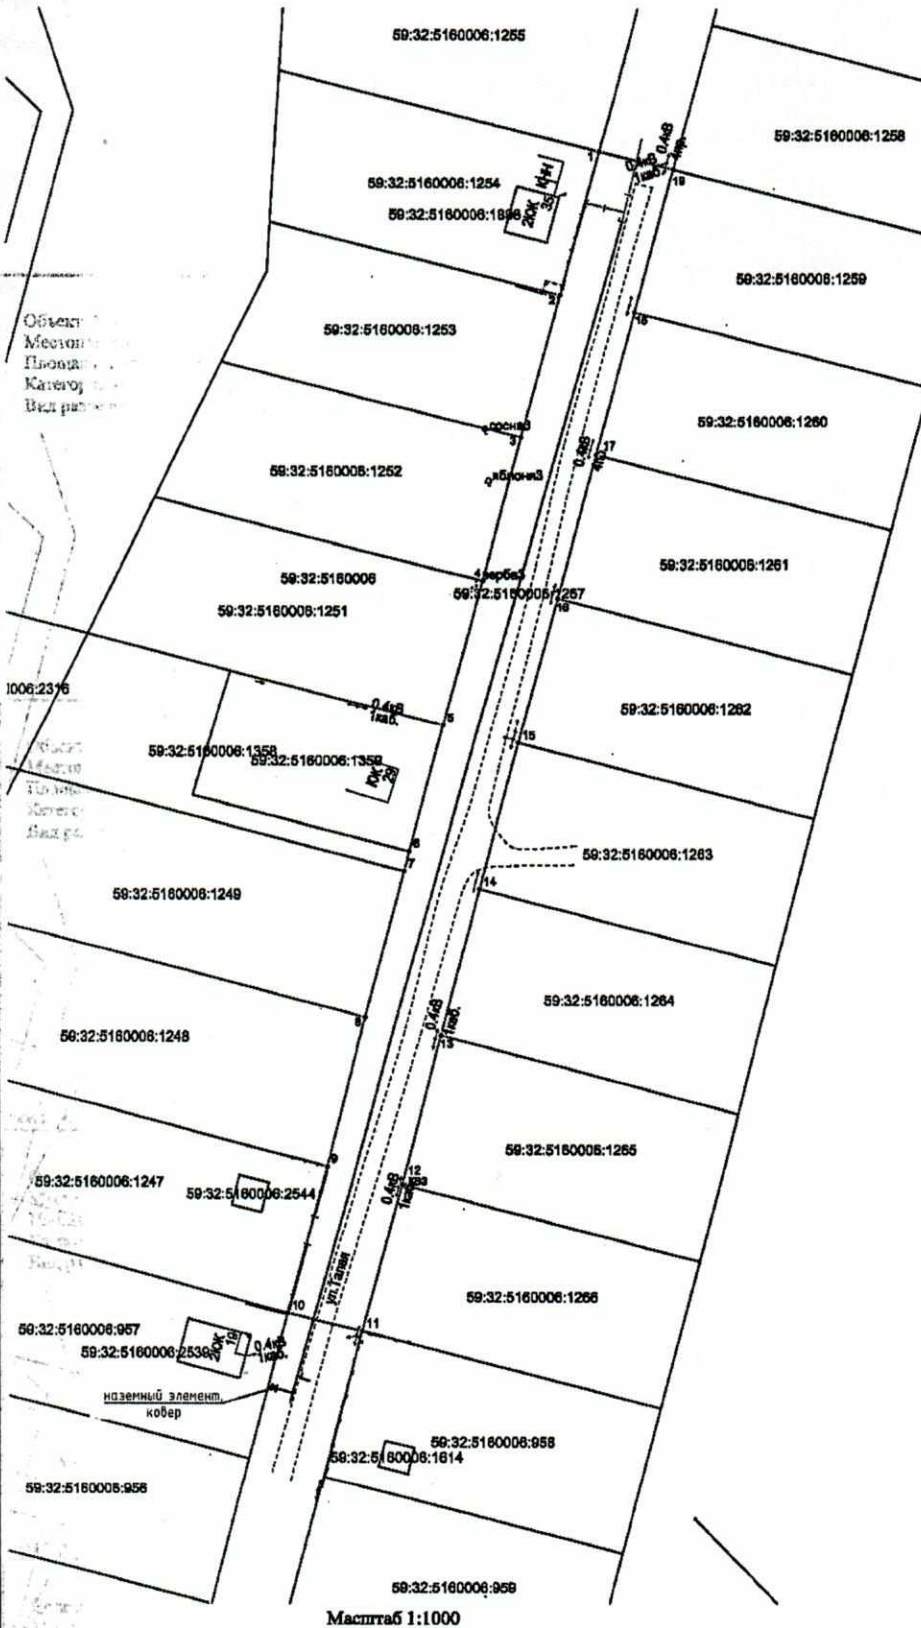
59:32:5160006:1255

59:32:5160006:1258

0,4кВ
1каб.
0,4кВ
1каб.
19

59:32:5160006:1254
2КЖ
35
59:32:5160006:1896

59:32:5160006:1259

2
18

Объект
Местоп
Площад
Категор
Вид разр

59:32:5160006:1253

59:32:5160006:1260

3 сосна3
0,4кВ
4кб.
17

59:32:5160006:1252

яблоня3

59:32:5160006:1261

4 верба3
59:32:5160006
59:32:5160006:1257
59:32:5160006:1251
16

1006:2316

0,4кВ
1каб.
5

59:32:5160006:1262

15

59:32:5160006:1358
59:32:5160006:1359
КЖ
29

6
7

59:32:5160006:1263

14

59:32:5160006:1249

59:32:5160006:1264

0,4кВ
1каб.
13

8

59:32:5160006:1248

59:32:5160006:1265

9
12
0,4кВ
1каб.

59:32:5160006:1247
59:32:5160006:2544

ул.Талая

59:32:5160006:1266

10
11

59:32:5160006:957
59:32:5160006:2539
2КЖ
19
0,4кВ
1каб.

наземный элемент,
ковер

59:32:5160006:958
59:32:5160006:1614

59:32:5160006:956

59:32:5160006:959

Масштаб 1:1000